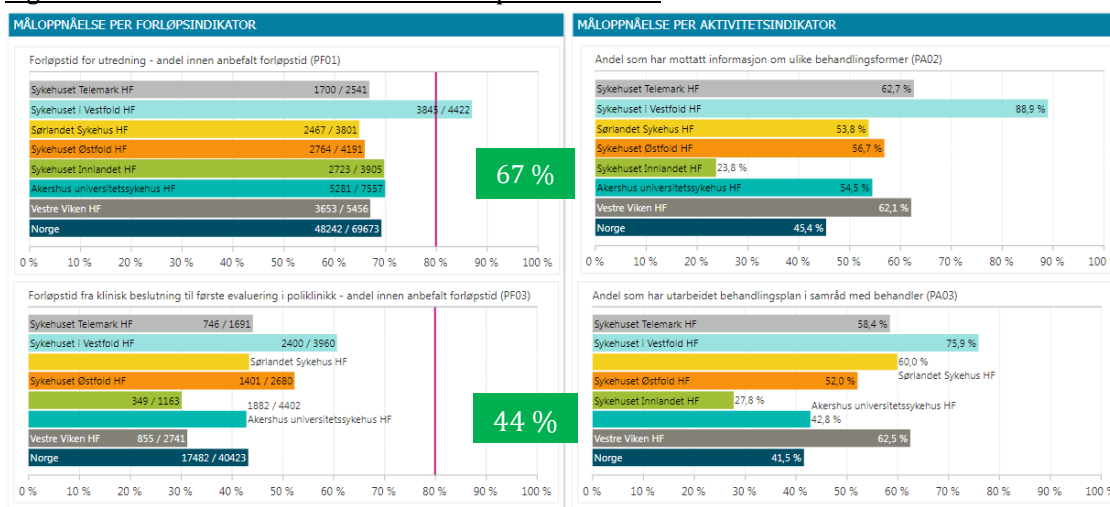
MÅLOPPNÅELSE PER FORLØPSINDIKATOR

Forløpstid for utredning - andel innen anbefalt forløpstid (PF01)

| | |
|---|---|
| Sykehuset Telemark HF | 1700 / 2541 |
| Sykehuset i Vestfold HF | 3845 / 4422 |
| Sørlandet Sykehus HF | 2467 / 3801 |
| Sykehuset Østfold HF | 2764 / 4191 |
| Sykehuset Innlandet HF | 2723 / 3905 |
| Akershus universitetssykehus HF | 5281 / 7557 |
| Vestre Viken HF | 3653 / 5456 |
| Norge | 48242 / 69673 |

67 %

0 % 10 % 20 % 30 % 40 % 50 % 60 % 70 % 80 % 90 % 100 %

Forløpstid fra klinisk beslutning til første evaluering i poliklinikk - andel innen anbefalt forløpstid (PF03)

| | |
|---|---|
| Sykehuset Telemark HF | 746 / 1691 |
| Sykehuset i Vestfold HF | 2400 / 3960 |
| Sørlandet Sykehus HF | |
| Sykehuset Østfold HF | 1401 / 2680 |
| | 349 / 1163 |
| Akershus universitetssykehus HF | 1882 / 4402 |
| Vestre Viken HF | 855 / 2741 |
| Norge | 17482 / 40423 |

44 %

0 % 10 % 20 % 30 % 40 % 50 % 60 % 70 % 80 % 90 % 100 %

MÅLOPPNÅELSE PER AKTIVITETSINDIKATOR

Andel som har mottatt informasjon om ulike behandlingsformer (PA02)

| | |
|---|---|
| Sykehuset Telemark HF | 62,7 % |
| Sykehuset i Vestfold HF | 88,9 % |
| Sørlandet Sykehus HF | 53,8 % |
| Sykehuset Østfold HF | 56,7 % |
| Sykehuset Innlandet HF | 23,8 % |
| Akershus universitetssykehus HF | 54,5 % |
| Vestre Viken HF | 62,1 % |
| Norge | 45,4 % |

0 % 10 % 20 % 30 % 40 % 50 % 60 % 70 % 80 % 90 % 100 %

Andel som har utarbeidet behandlingsplan i samråd med behandler (PA03)

| | |
|---|---|
| Sykehuset Telemark HF | 58,4 % |
| Sykehuset i Vestfold HF | 75,9 % |
| Sørlandet Sykehus HF | 60,0 % |
| Sykehuset Østfold HF | 52,0 % |
| Sykehuset Innlandet HF | 27,8 % |
| Akershus universitetssykehus HF | 42,8 % |
| Vestre Viken HF | 62,5 % |
| Norge | 41,5 % |

0 % 10 % 20 % 30 % 40 % 50 % 60 % 70 % 80 % 90 % 100 %